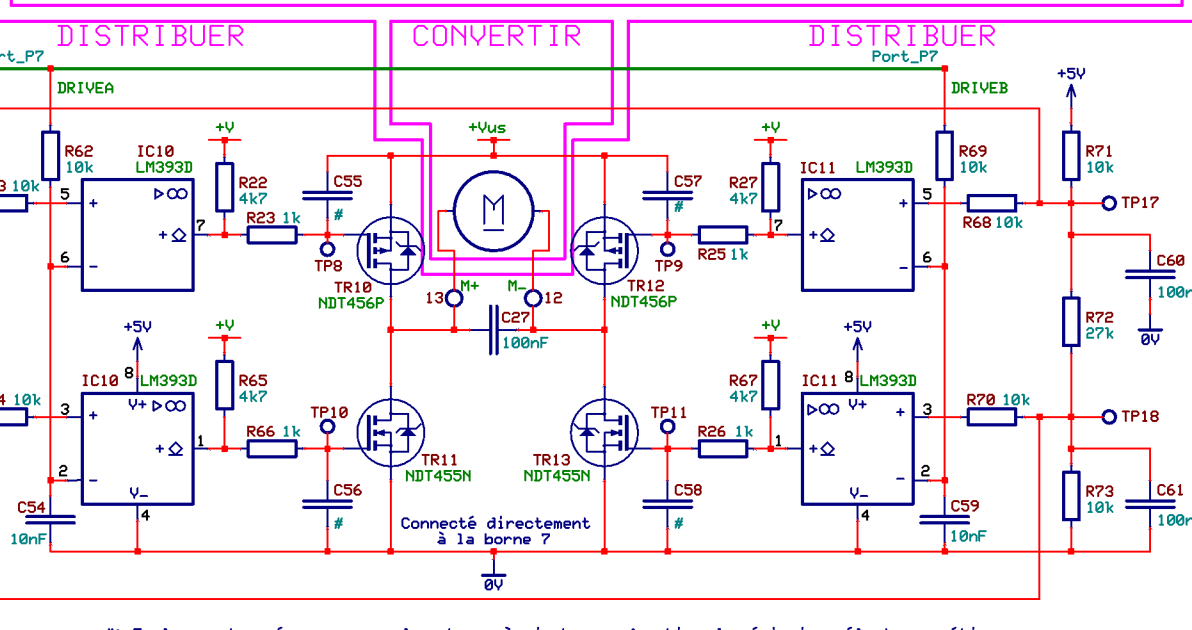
DISTRIBUER
CONVERTIR
DISTRIBUER
Port_P7
Port_P7
DRIVEA
DRIVEB
+5V
R62
10k
IC10
LM393D
+V
R22
4k7
C55
+Vus
C57
+V
R27
4k7
IC11
LM393D
R69
10k
R71
10k
3 10k
5
6
7
R23 1k
#
TP8
TR10
NDT456P
M
TR12
NDT456P
TP9
R25 1k
7
5
6
R68 10k
TP17
C60
100n
13
M+
M_
12
C27
100nF
R72
27k
0V
+5V
+V
+V
+5V
IC10
8
LM393D
R65
4k7
R67
4k7
IC11
8
LM393D
4 10k
3
V+
TP10
TP11
V+
3
R70 10k
TP18
1
R66 1k
R26 1k
1
2
V_
TR11
NDT455N
TR13
NDT455N
V_
2
R73
10k
C61
100n
C54
10nF
4
C56
#
C58
#
4
C59
10nF
Connecté directement
à la borne 7
0V